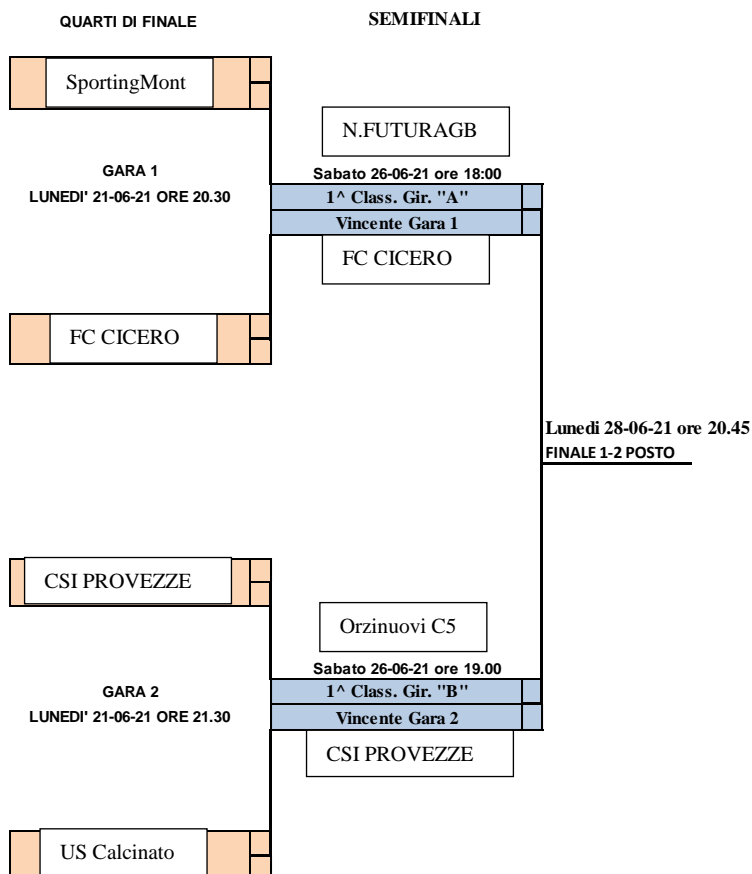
QUARTI DI FINALE

SEMIFINALI

SportingMont

N.FUTURAGB

GARA 1
LUNEDI' 21-06-21 ORE 20.30

Sabato 26-06-21 ore 18:00

1^ Class. Gir. "A"

Vincente Gara 1

FC CICERO

FC CICERO

Lunedi 28-06-21 ore 20.45
FINALE 1-2 POSTO

CSI PROVEZZE

Orzinuovi C5

Sabato 26-06-21 ore 19.00

GARA 2
LUNEDI' 21-06-21 ORE 21.30

1^ Class. Gir. "B"

Vincente Gara 2

CSI PROVEZZE

US Calcinato